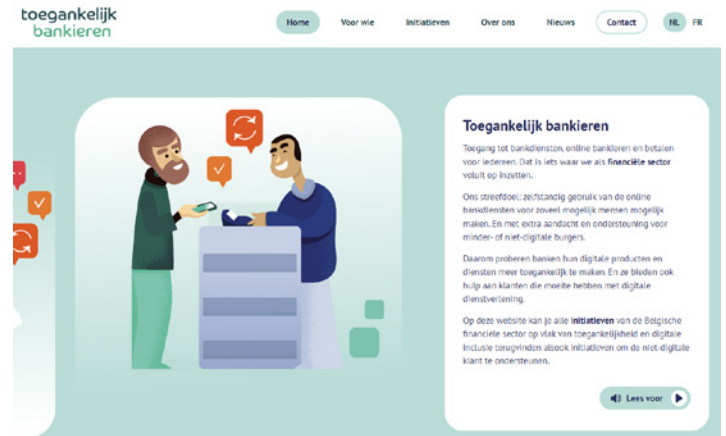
toegankelijk bankieren

Home Voor wie Initiatieven Over ons Nieuws Contact NL FR

Toegankelijk bankieren

Toegang tot bankdiensten, online bankieren en betalen voor iedereen. Dat is iets waar we als financiële sector volop op inzetten.

Ons streefdoel: zelfstandig gebruik van de online bankdiensten voor zoveel mogelijk mensen mogelijk maken. En met extra aandacht en ondersteuning voor minder- of niet-digitale burgers.

Daarom proberen banken hun digitale producten en diensten meer toegankelijk te maken. En ze bieden ook hulp aan klanten die moeite hebben met digitale dienstverlening.

Op deze website kan je alle initiatieven van de Belgische financiële sector op vlak van toegankelijkheid en digitale inclusie terugvinden alsook initiatieven om de niet-digitale klant te ondersteunen.

Lees voor